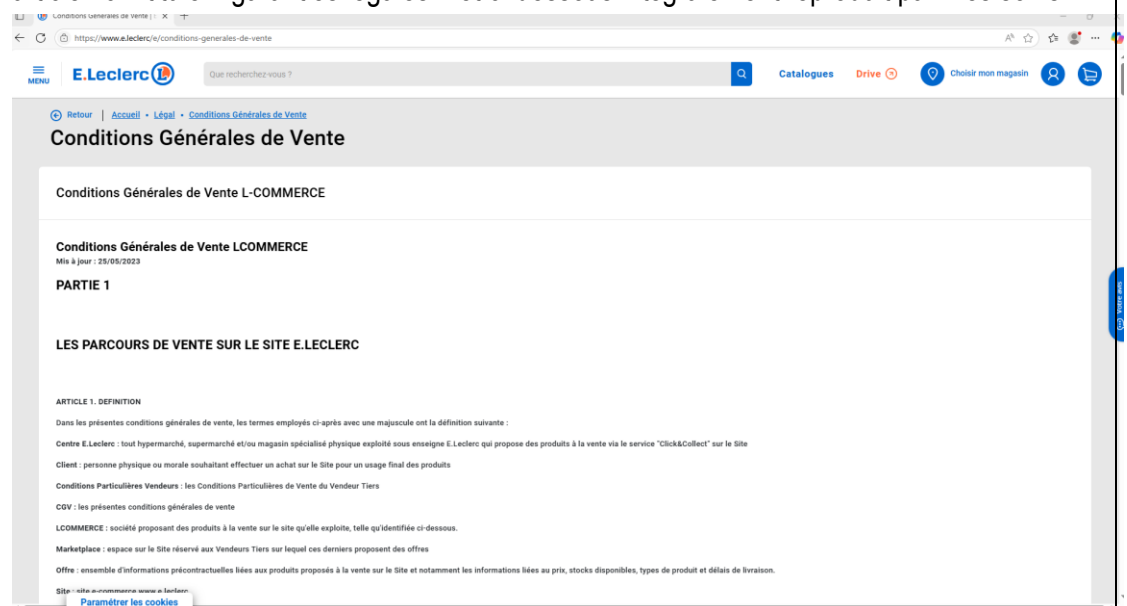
Conditions Générales de Vente | ×

https://www.e.leclerc/e/conditions-generales-de-vente

MENU E.Leclerc Que recherchez-vous ? Catalogues Drive Choisir mon magasin

Retour | Accueil • Légal • Conditions Générales de Vente

Conditions Générales de Vente

Conditions Générales de Vente L-COMMERCE

Conditions Générales de Vente LCOMMERCE
Mis à jour : 25/05/2023

PARTIE 1

LES PARCOURS DE VENTE SUR LE SITE E.LECLERC

ARTICLE 1. DEFINITION

Dans les présentes conditions générales de vente, les termes employés ci-après avec une majuscule ont la définition suivante :

Centre E.Leclerc : tout hypermarché, supermarché et/ou magasin spécialisé physique exploité sous enseigne E.Leclerc qui propose des produits à la vente via le service "Click&Collect" sur le Site

Client : personne physique ou morale souhaitant effectuer un achat sur le Site pour un usage final des produits

Conditions Particulières Vendeurs : les Conditions Particulières de Vente du Vendeur Tiers

CGV : les présentes conditions générales de vente

LCOMMERCE : société proposant des produits à la vente sur le site qu'elle exploite, telle qu'identifiée ci-dessous.

Marketplace : espace sur le Site réservé aux Vendeurs Tiers sur lequel ces derniers proposent des offres

Offre : ensemble d'informations précontractuelles liées aux produits proposés à la vente sur le Site et notamment les informations liées au prix, stocks disponibles, types de produit et délais de livraison.

Site : site e-commerce www.e.leclerc

Paramétrer les cookies

Votre avis